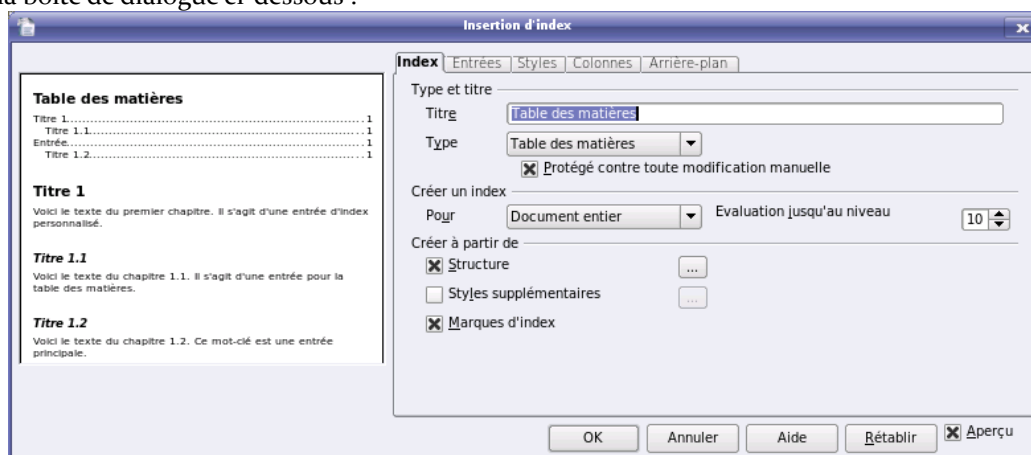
la boîte de dialogue ci-dessous :

Insertion d'index

Table des matières

Titre 1........................................1
Titre 1.1........................................1
Entrée........................................1
Titre 1.2........................................1

Titre 1

Voici le texte du premier chapitre. Il s'agit d'une entrée d'index personnalisé.

Titre 1.1

Voici le texte du chapitre 1.1. Il s'agit d'une entrée pour la table des matières.

Titre 1.2

Voici le texte du chapitre 1.2. Ce mot-clé est une entrée principale.

Index | Entrées | Styles | Colonnes | Arrière-plan

Type et titre

Titre: Table des matières

Type: Table des matières

Protégé contre toute modification manuelle

Créer un index

Pour: Document entier

Evaluation jusqu'au niveau: 10

Créer à partir de

Structure ...

Styles supplémentaires ...

Marques d'index

OK | Annuler | Aide | Rétablir | Aperçu